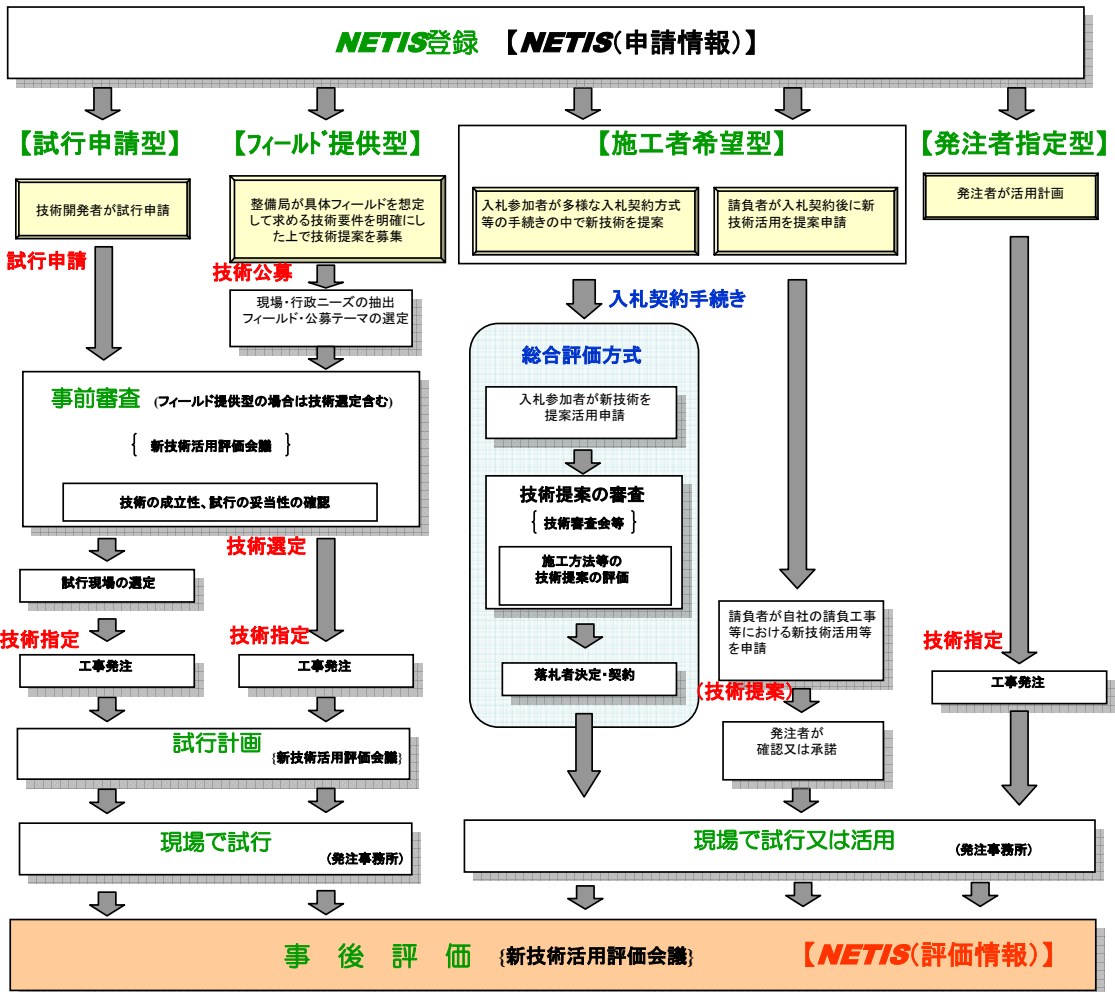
NETIS登録 【NETIS(申請情報)】

【試行申請型】

技術開発者が試行申請

試行申請

【ﾌｨｰﾙﾄﾞ提供型】

整備局が具体フィールドを想定して求める技術要件を明確にした上で技術提案を募集

技術公募

現場・行政ニーズの抽出
フィールド・公募テーマの選定

【施工者希望型】

入札参加者が多様な入札契約方式等の手続きの中で新技術を提案

請負者が入札契約後に新技術活用を提案申請

【発注者指定型】

発注者が活用計画

入札契約手続き

総合評価方式

入札参加者が新技術を提案活用申請

技術提案の審査
{技術審査会等}

施工方法等の技術提案の評価

落札者決定・契約

事前審査 (フィールド提供型の場合は技術選定含む)

{ 新技術活用評価会議 }

技術の成立性、試行の妥当性の確認

技術選定

試行現場の選定

技術指定

工事発注

技術指定

工事発注

請負者が自社の請負工事等における新技術活用等を申請

(技術提案)

発注者が確認又は承諾

技術指定

工事発注

試行計画 {新技術活用評価会議}

現場で試行 (発注事務所)

現場で試行又は活用 (発注事務所)

事 後 評 価 {新技術活用評価会議} 【NETIS(評価情報)】